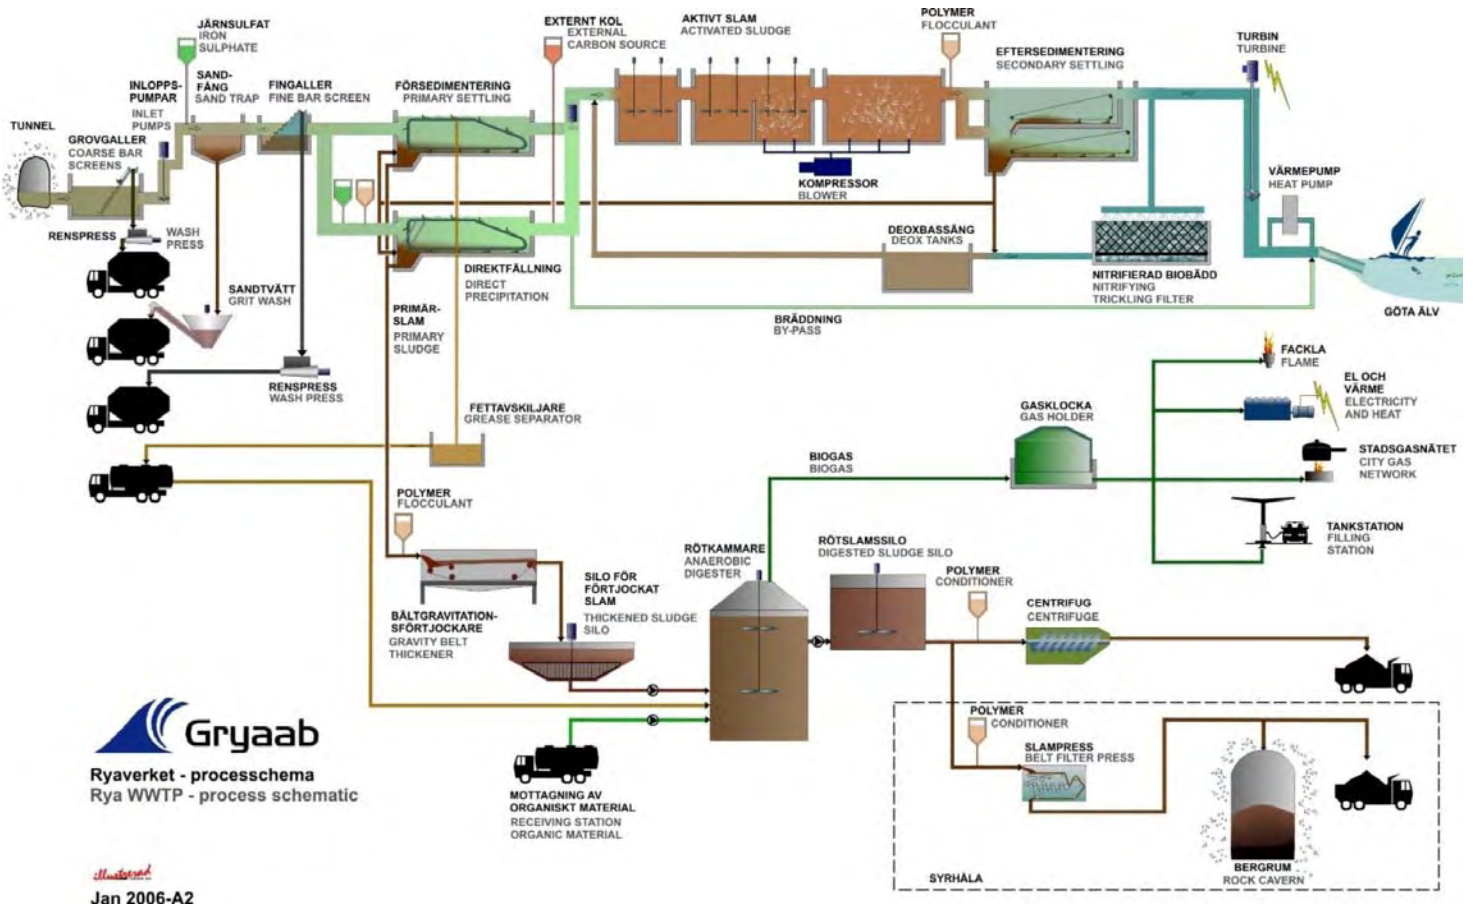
JÄRNSULFAT
IRON SULPHATE

EXTERNT KOL
EXTERNAL CARBON SOURCE

AKTIVT SLAM
ACTIVATED SLUDGE

POLYMER
FLOCCULANT

EFTERSEDIMENTERING
SECONDARY SETTLING

TURBIN
TURBINE

INLOPPSPUMPAR
INLET PUMPS

SANDFÅNG
SAND TRAP

FINGALLER
FINE BAR SCREEN

FÖRSEDIMENTERING
PRIMARY SETTLING

TUNNEL

GROVGALLER
COARSE BAR SCREENS

KOMPRESSOR
BLOWER

VÄRMEPUMP
HEAT PUMP

RENSPRESS

WASH PRESS

DEOXBASSÄNG
DEOX TANKS

SANDTVÄTT
GRIT WASH

DIREKTFÄLLNING
DIRECT PRECIPITATION

NITRIFIERAD BIOBÄDD
NITRIFYING TRICKLING FILTER

GÖTA ÄLV

PRIMÄRSLAM
PRIMARY SLUDGE

BRÄDDNING
BY-PASS

RENSPRESS
WASH PRESS

FACKLA
FLAME

EL OCH VÄRME
ELECTRICITY AND HEAT

FETTAVSKILJARE
GREASE SEPARATOR

GASKLOCKA
GAS HOLDER

STADSGASNÄTET
CITY GAS NETWORK

BIOGAS
BIOGAS

POLYMER
FLOCCULANT

TANKSTATION
FILLING STATION

RÖTKAMMARE
ANAEROBIC DIGESTER

RÖTSLAMSSILO
DIGESTED SLUDGE SILO

SILO FÖR FÖRTJOCKAT SLAM
THICKENED SLUDGE SILO

POLYMER
CONDITIONER

CENTRIFUG
CENTRIFUGE

BÄLTGRAVITATIONSFÖRTJOCKARE
GRAVITY BELT THICKENER

POLYMER
CONDITIONER

SLAMPRESS
BELT FILTER PRESS

Gryaab

Ryaverket - processchema
Rya WWTP - process schematic

MOTTAGNING AV ORGANISKT MATERIAL
RECEIVING STATION ORGANIC MATERIAL

BERGRUM
ROCK CAVERN

SYRHÅLA

illustrerad

Jan 2006-A2